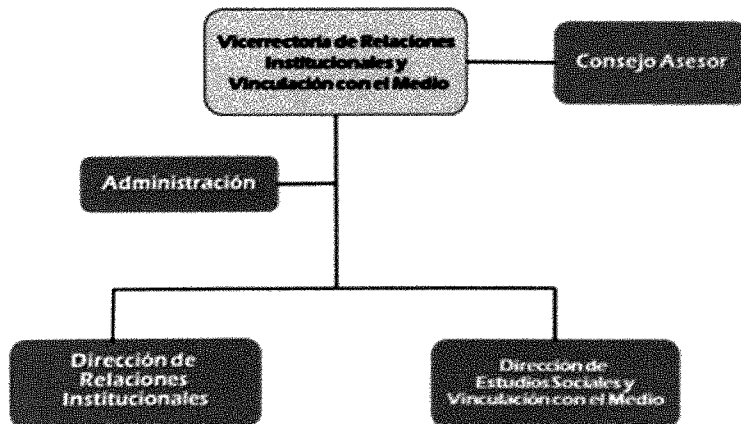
Vicerrectoría de Relaciones Institucionales y Vinculación con el Medio

Consejo Asesor

Administración

Dirección de Relaciones Institucionales

Dirección de Estudios Sociales y Vinculación con el Medio